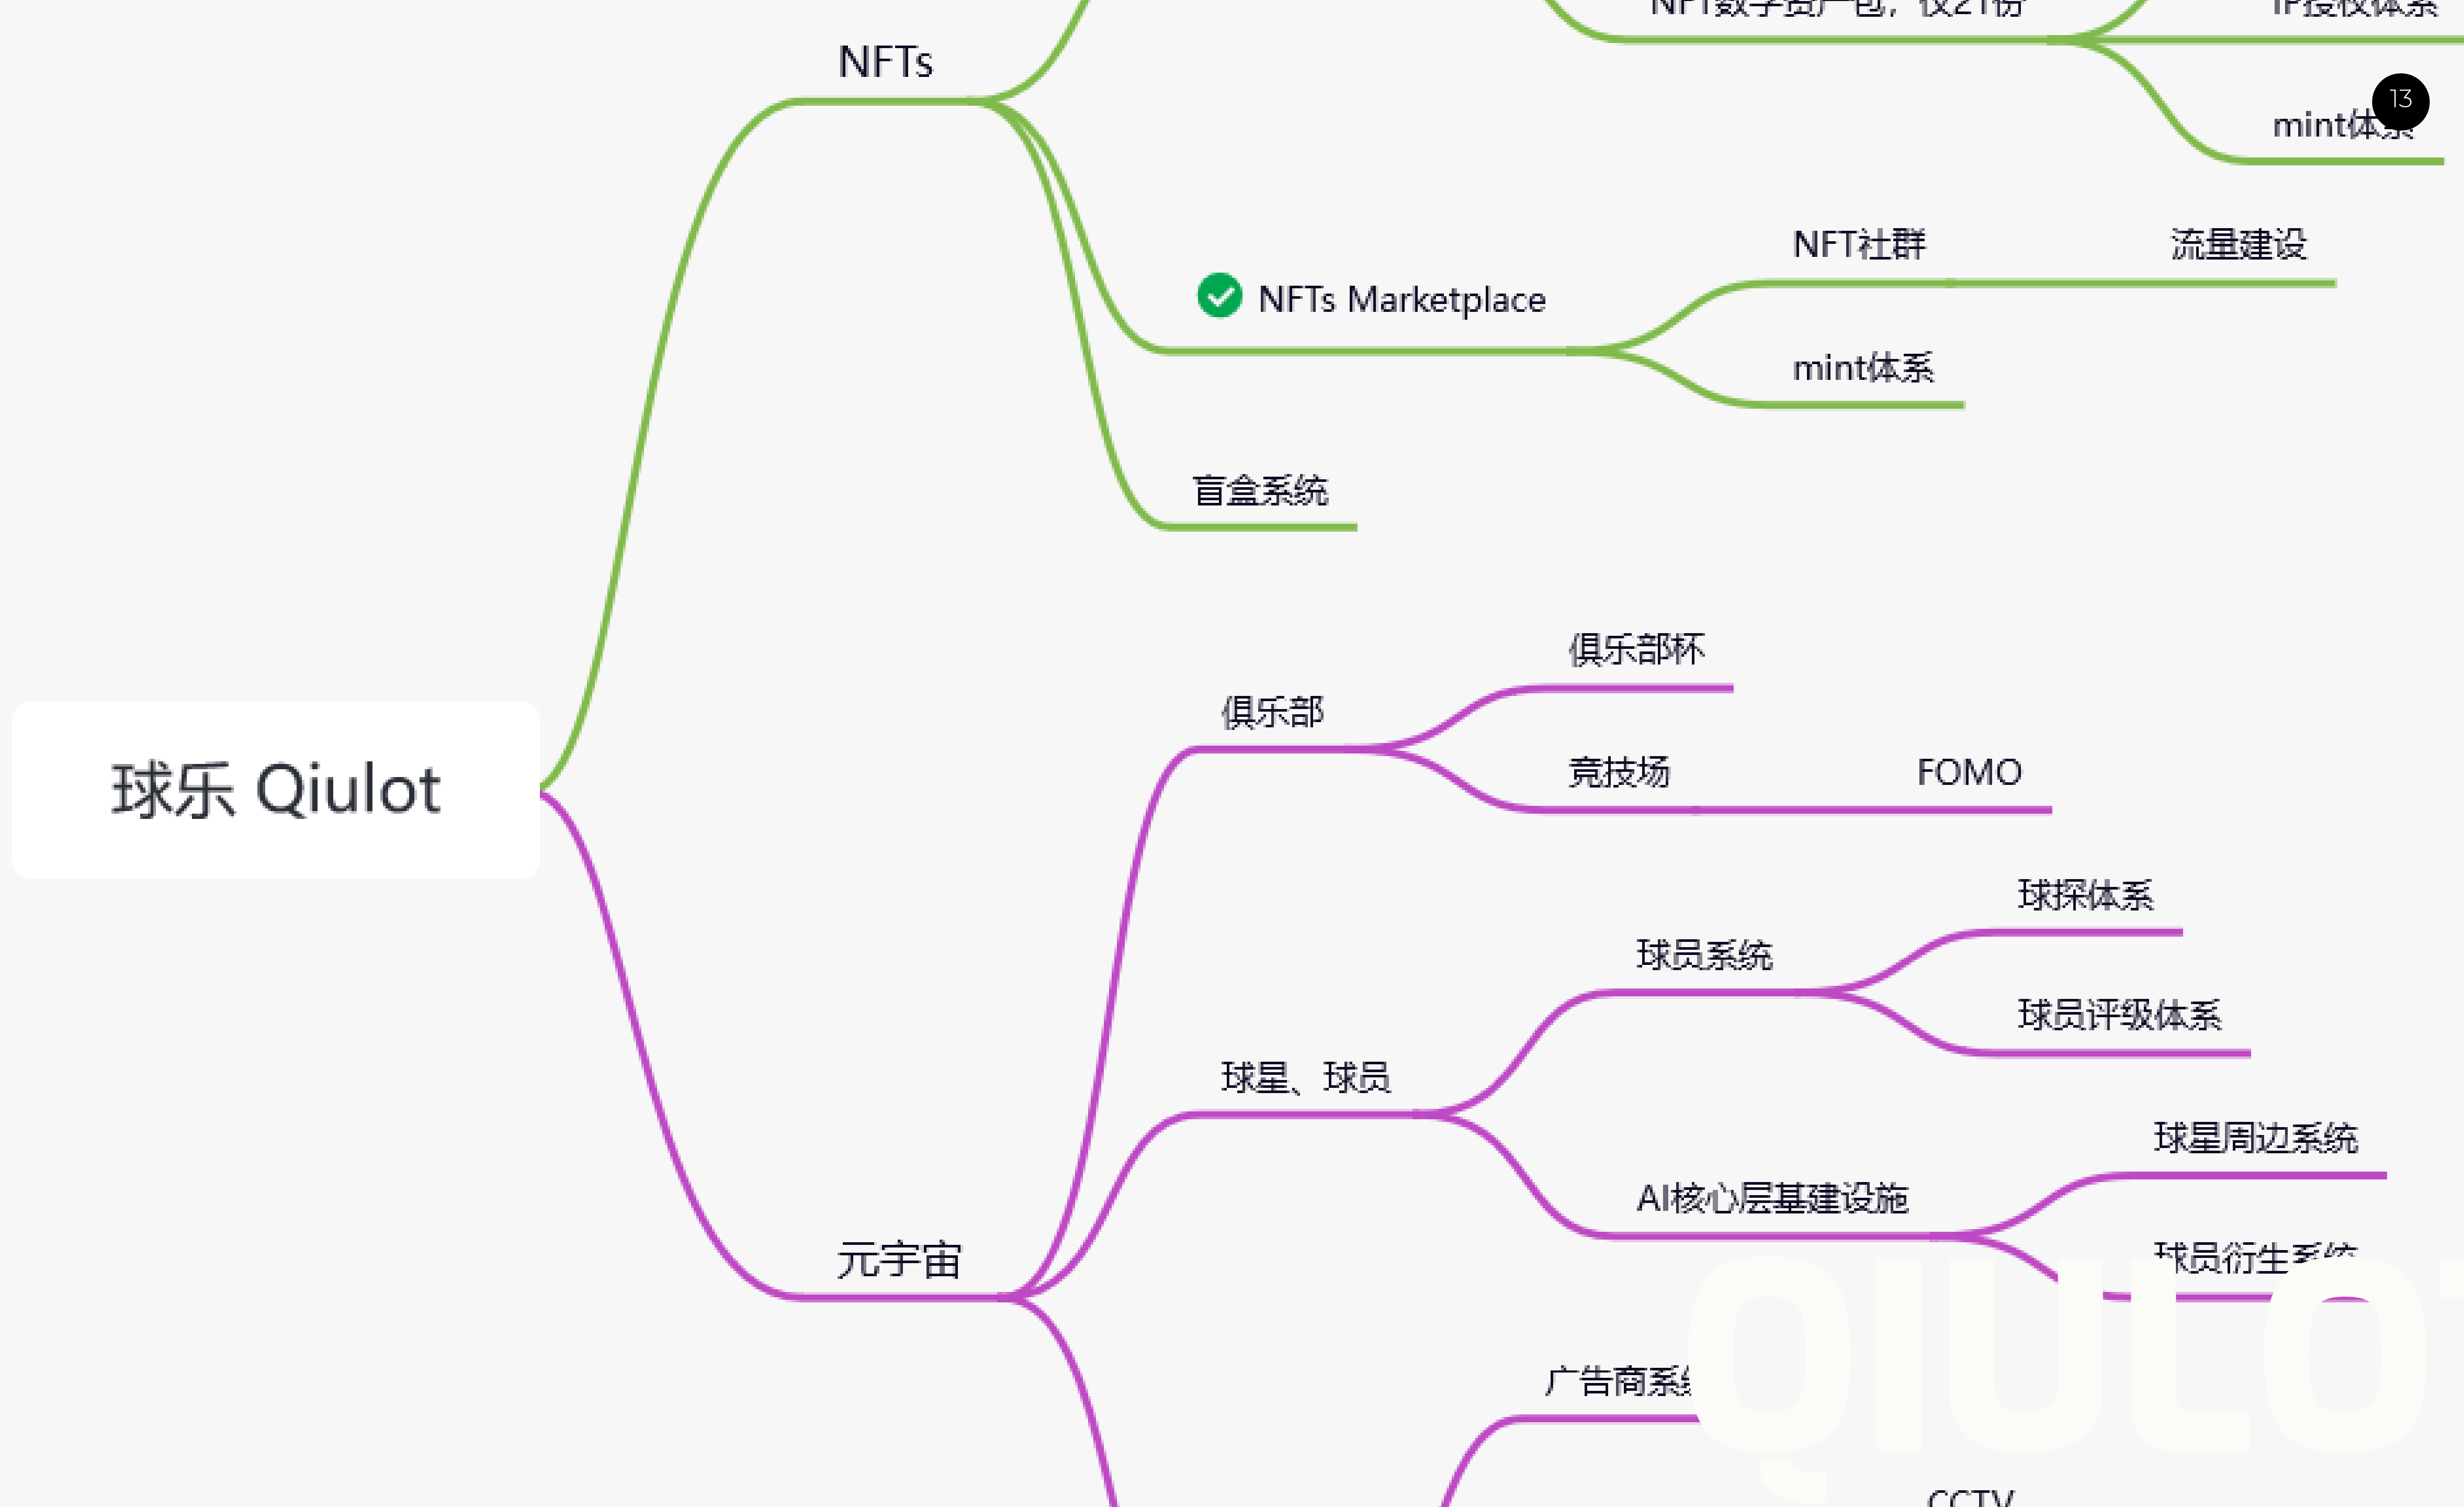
NFT数字资产包，仅21份

IP授权体系

mint体系

13

NFTs

NFTs Marketplace

NFT社群

流量建设

mint体系

盲盒系统

球乐 Qiulot

俱乐部杯

俱乐部

竞技场

FOMO

球探体系

球员系统

球员评级体系

球星、球员

球星周边系统

AI核心层基建设施

球员衍生系统

元宇宙

广告商系统

CCTV

qiulot